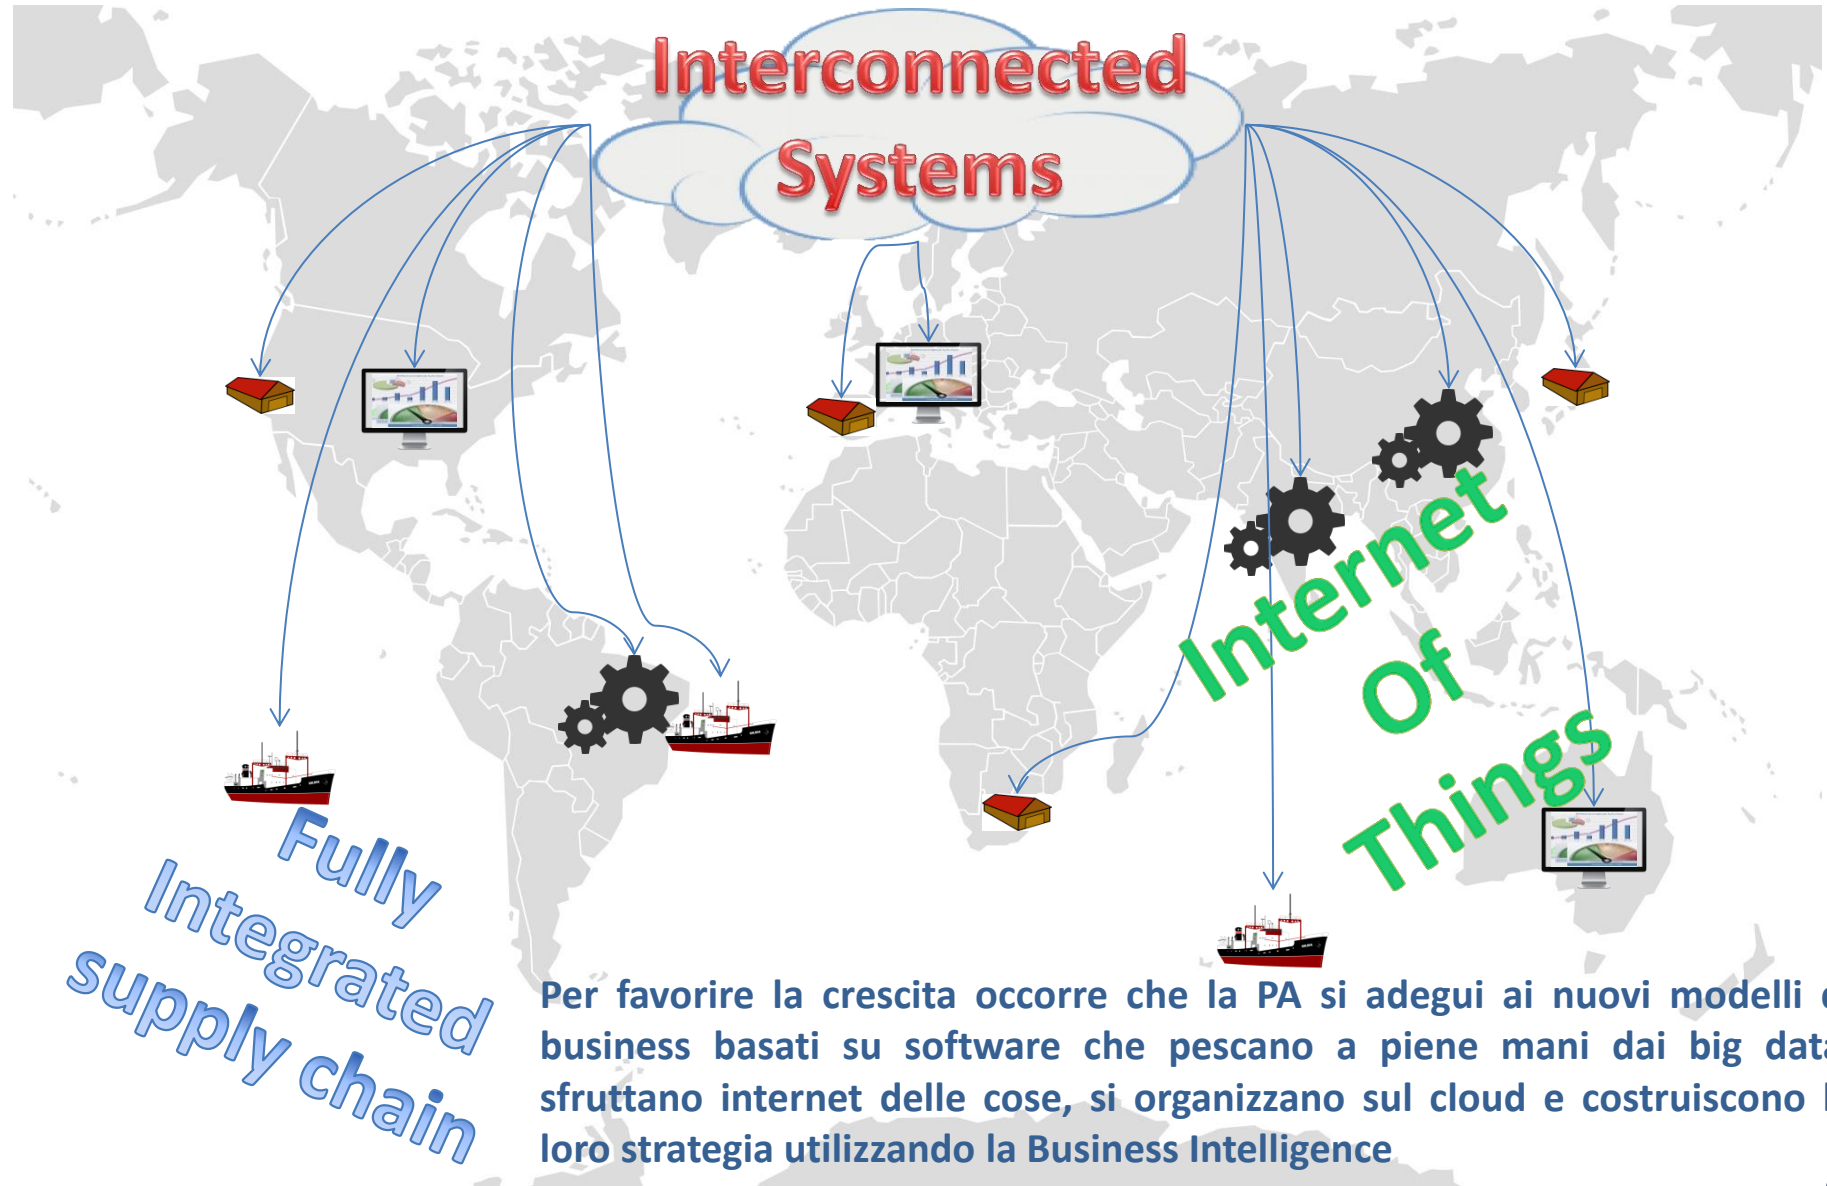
Interconnected Systems

Internet Of Things

Fully Integrated supply chain

Per favorire la crescita occorre che la PA si adegui ai nuovi modelli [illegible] business basati su software che pescano a piene mani dai big data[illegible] sfruttano internet delle cose, si organizzano sul cloud e costruiscono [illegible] loro strategia utilizzando la Business Intelligence